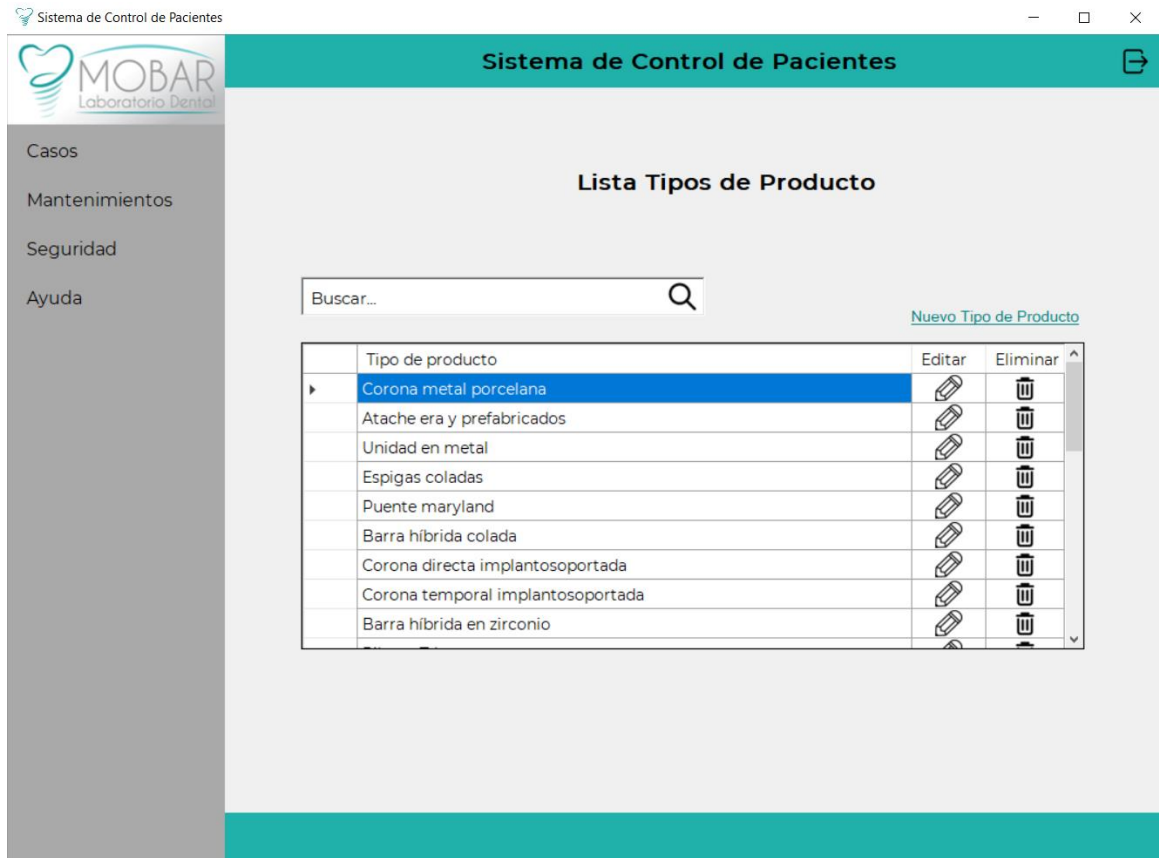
Sistema de Control de Pacientes

MOBAR
Laboratorio Dental

Sistema de Control de Pacientes

Casos
Mantenimientos
Seguridad
Ayuda

Lista Tipos de Producto

Buscar...

Nuevo Tipo de Producto

| | Tipo de producto | Editar | Eliminar |
|---|---|---|---|
| | Corona metal porcelana | | |
| | Atache era y prefabricados | | |
| | Unidad en metal | | |
| | Espigas coladas | | |
| | Puente maryland | | |
| | Barra híbrida colada | | |
| | Corona directa implantosoportada | | |
| | Corona temporal implantosoportada | | |
| | Barra híbrida en zirconio | | |
| | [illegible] | | |